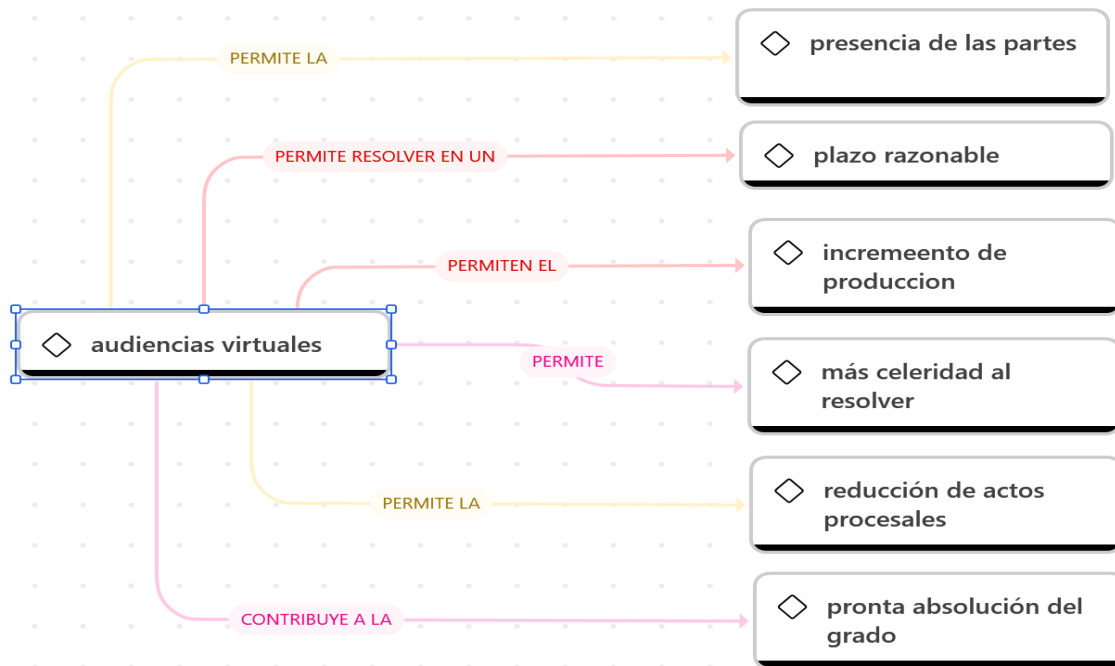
audiencias virtuales

PERMITE LA
presencia de las partes

PERMITE RESOLVER EN UN
plazo razonable

PERMITEN EL
incremeento de produccion

PERMITE
más celeridad al resolver

PERMITE LA
reducción de actos procesales

CONTRIBUYE A LA
pronta absolución del grado